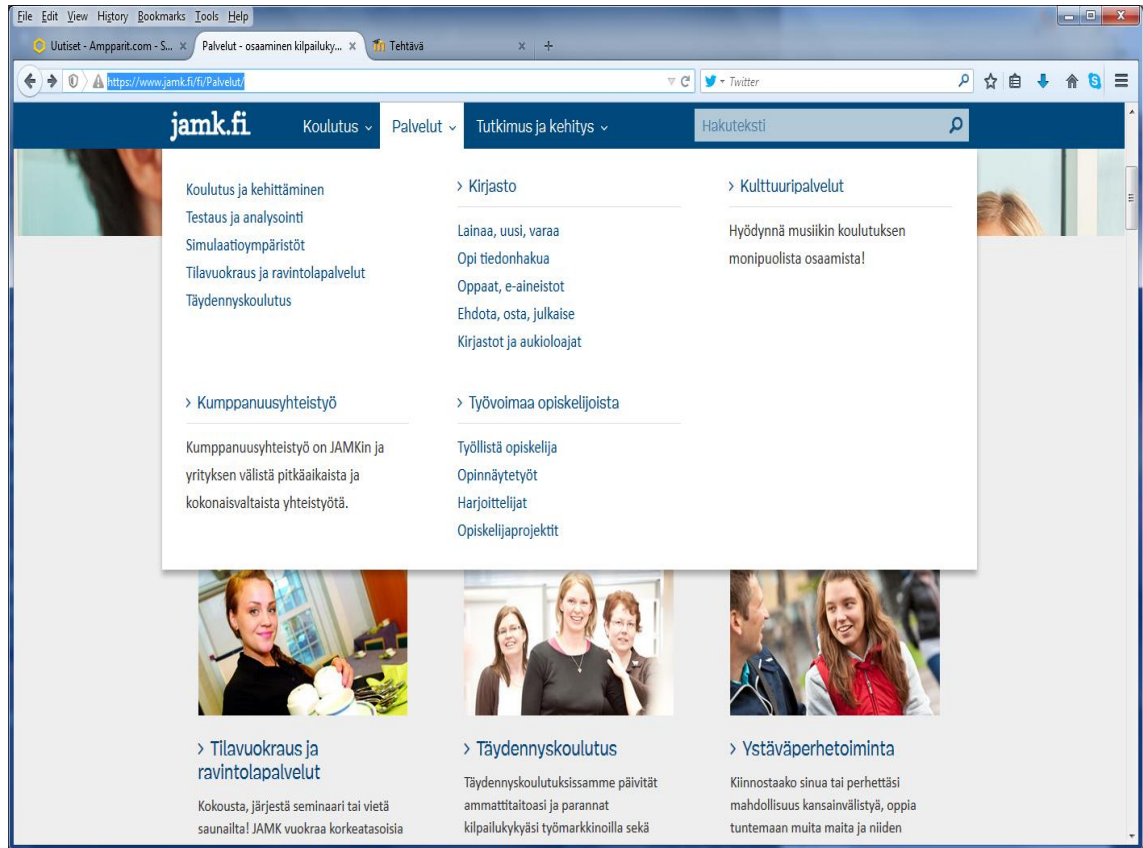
File Edit View History Bookmarks Tools Help

Uutiset - Ampparit.com - S... × Palvelut - osaaminen kilpailuky... × Tehtävä × +

https://www.jamk.fi/fi/Palvelut/

Twitter

jamk.fi Koulutus Palvelut Tutkimus ja kehitys Hakuteksti

Koulutus ja kehittäminen
Testaus ja analysointi
Simulaatioympäristöt
Tilavuokraus ja ravintolapalvelut
Täydennyskoulutus

› Kirjasto

Lainaa, uusi, varaa
Opi tiedonhakua
Oppaat, e-aineistot
Ehdota, osta, julkaise
Kirjastot ja aukioloajat

› Kulttuuripalvelut

Hyödynnä musiikin koulutuksen monipuolista osaamista!

› Kumppanuusyhteistyö

Kumppanuusyhteistyö on JAMKin ja yrityksen välistä pitkäaikaista ja kokonaisvaltaista yhteistyötä.

› Työvoimaa opiskelijoista

Työllistä opiskelija
Opinnäytetyöt
Harjoittelijat
Opiskelijaprojektit

› Tilavuokraus ja ravintolapalvelut

Kokousta, järjestä seminaari tai vietä saunailta! JAMK vuokraa korkeatasoisia

› Täydennyskoulutus

Täydennyskoulutuksissamme päivität ammattitaitoasi ja parannat kilpailukykyäsi työmarkkinoilla sekä

› Ystäväperhetoiminta

Kiinnostaako sinua tai perhettäsi mahdollisuus kansainvälistyä, oppia tuntemaan muita maita ja niiden